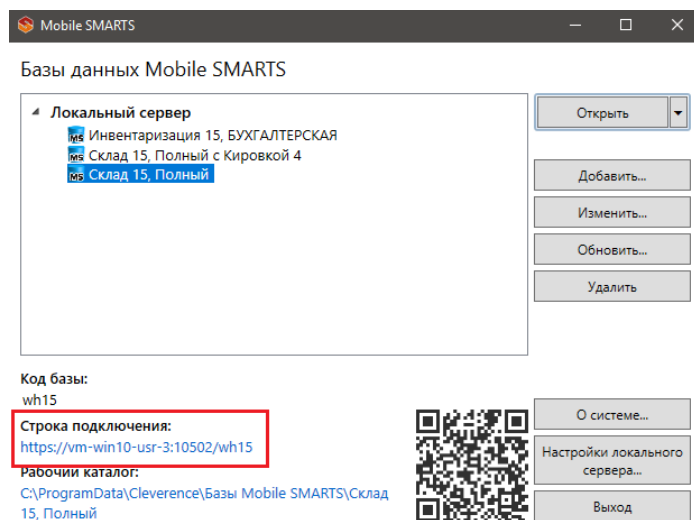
Mobile SMARTS

Базы данных Mobile SMARTS

Локальный сервер
Инвентаризация 15, БУХГАЛТЕРСКАЯ
Склад 15, Полный с Кировкой 4
Склад 15, Полный

Открыть
Добавить...
Изменить...
Обновить...
Удалить

Код базы:
wh15

Строка подключения:
https://vm-win10-usr-3:10502/wh15

Рабочий каталог:
C:\ProgramData\Cleverence\Базы Mobile SMARTS\Склад 15, Полный

О системе...
Настройки локального сервера...
Выход